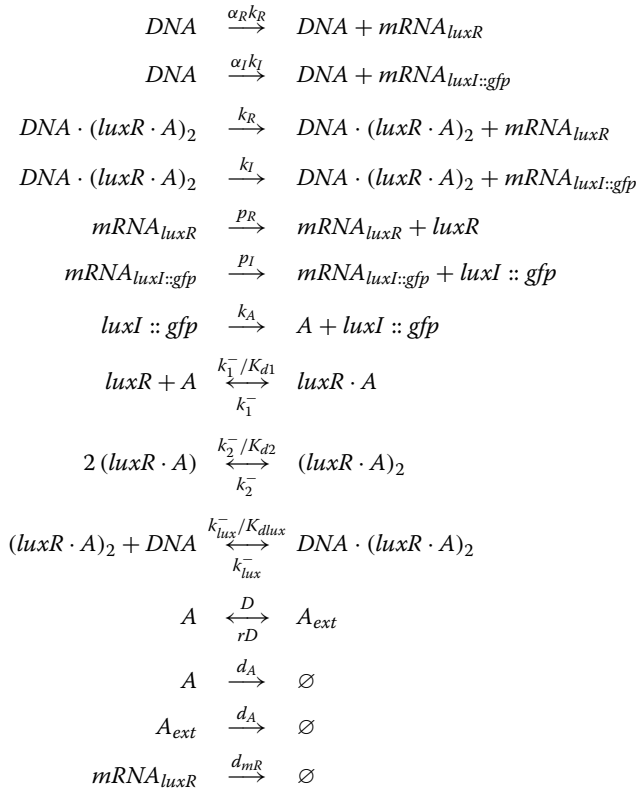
$DNA \xrightarrow{\alpha_R k_R} DNA + mRNA_{luxR}$

$DNA \xrightarrow{\alpha_I k_I} DNA + mRNA_{luxI::gfp}$

$DNA \cdot (luxR \cdot A)_2 \xrightarrow{k_R} DNA \cdot (luxR \cdot A)_2 + mRNA_{luxR}$

$DNA \cdot (luxR \cdot A)_2 \xrightarrow{k_I} DNA \cdot (luxR \cdot A)_2 + mRNA_{luxI::gfp}$

$mRNA_{luxR} \xrightarrow{p_R} mRNA_{luxR} + luxR$

$mRNA_{luxI::gfp} \xrightarrow{p_I} mRNA_{luxI::gfp} + luxI :: gfp$

$luxI :: gfp \xrightarrow{k_A} A + luxI :: gfp$

$luxR + A \underset{k_1^-}{\overset{k_1^-/K_{d1}}{\longleftrightarrow}} luxR \cdot A$

$2\,(luxR \cdot A) \underset{k_2^-}{\overset{k_2^-/K_{d2}}{\longleftrightarrow}} (luxR \cdot A)_2$

$(luxR \cdot A)_2 + DNA \underset{k_{lux}^-}{\overset{k_{lux}^-/K_{dlux}}{\longleftrightarrow}} DNA \cdot (luxR \cdot A)_2$

$A \underset{rD}{\overset{D}{\longleftrightarrow}} A_{ext}$

$A \xrightarrow{d_A} \varnothing$

$A_{ext} \xrightarrow{d_A} \varnothing$

$mRNA_{luxR} \xrightarrow{d_{mR}} \varnothing$